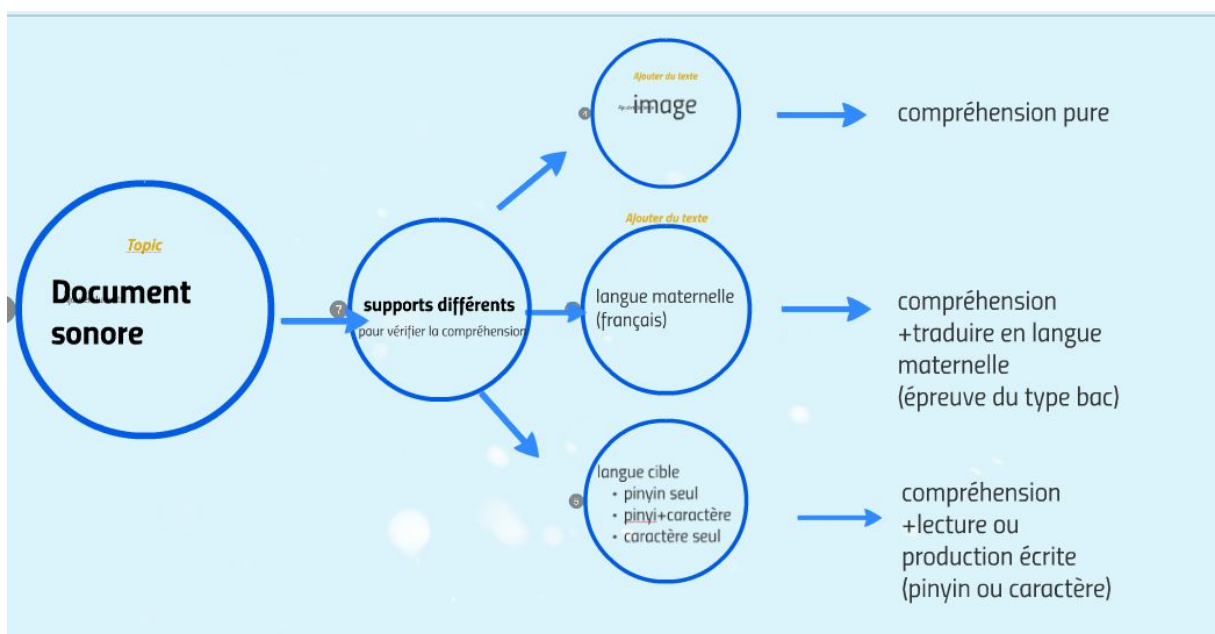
Topic

Document sonore

7

supports différents

pour vérifier la compréhension

Ajouter du texte

4

image

compréhension pure

Ajouter du texte

langue maternelle (français)

compréhension +traduire en langue maternelle (épreuve du type bac)

5

langue cible
• pinyin seul
• pinyi+caractère
• caractère seul

compréhension +lecture ou production écrite (pinyin ou caractère)